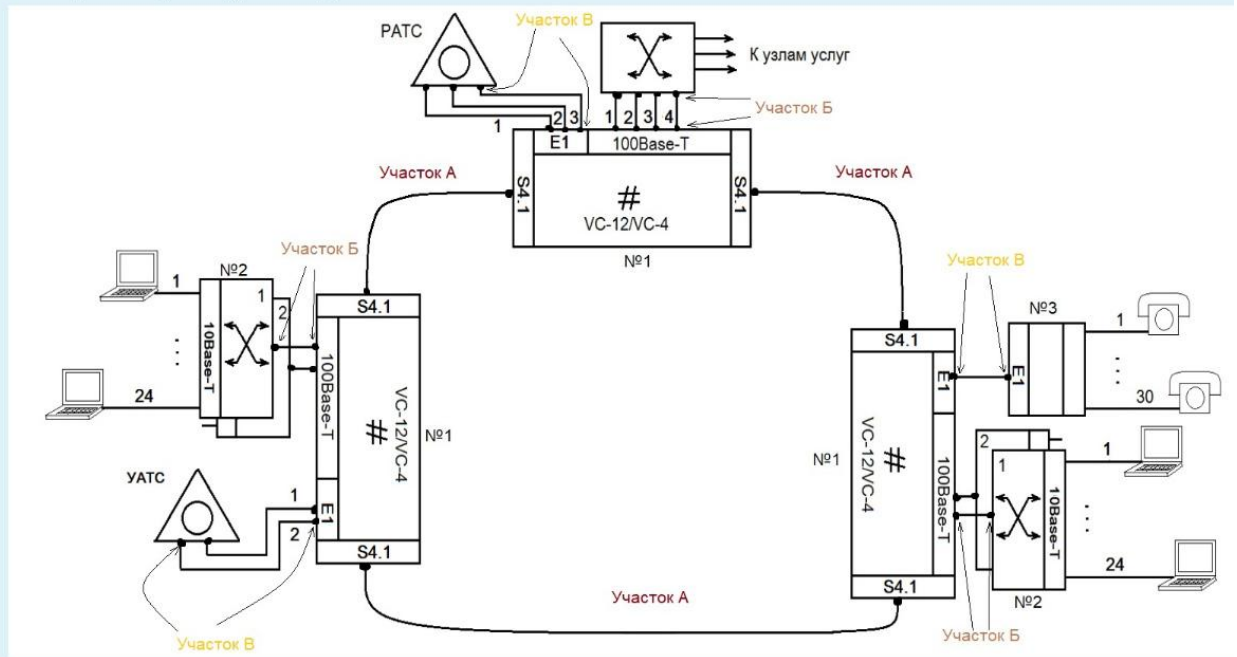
РАТС
Участок В
К узлам услуг
Участок Б
1 2 3
1 2 3 4
E1
100Base-T
Участок А
S4.1
#
VC-12/VC-4
S4.1
Участок А
№1
Участок Б
№2
1
1
2
10Base-T
24
S4.1
100Base-T
#
VC-12/VC-4
№1
УАТС
1
2
E1
S4.1
Участок В
Участок В
№3
1
S4.1
E1
E1
30
№1
#
VC-12/VC-4
100Base-T
2
1
1
10Base-T
24
S4.1
№2
Участок А
Участок Б